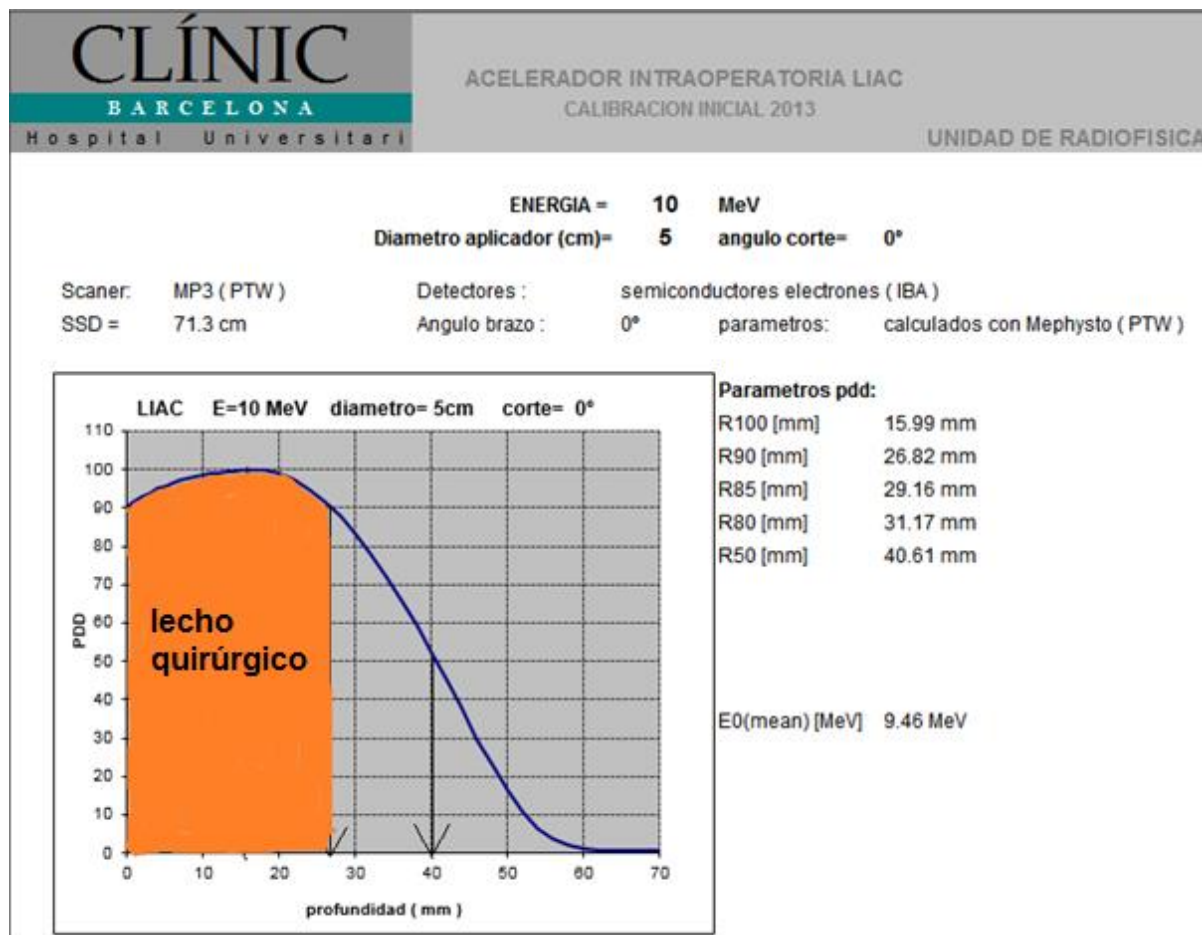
CLÍNIC
BARCELONA
Hospital Universitari

ACELERADOR INTRAOPERATORIA LIAC
CALIBRACION INICIAL 2013

UNIDAD DE RADIOFISICA

ENERGIA = 10 MeV
Diametro aplicador (cm)= 5 angulo corte= 0°

Scaner: MP3 ( PTW )
SSD = 71.3 cm
Detectores : semiconductores electrones ( IBA )
Angulo brazo : 0° parametros: calculados con Mephysto ( PTW )

LIAC E=10 MeV diametro= 5cm corte= 0°

110
100
90
80
70
60
50
40
30
20
10
0

PDD

lecho quirúrgico

0 10 20 30 40 50 60 70

profundidad ( mm )

Parametros pdd:

| | |
|---|---|
| R100 [mm] | 15.99 mm |
| R90 [mm] | 26.82 mm |
| R85 [mm] | 29.16 mm |
| R80 [mm] | 31.17 mm |
| R50 [mm] | 40.61 mm |

E0(mean) [MeV] 9.46 MeV